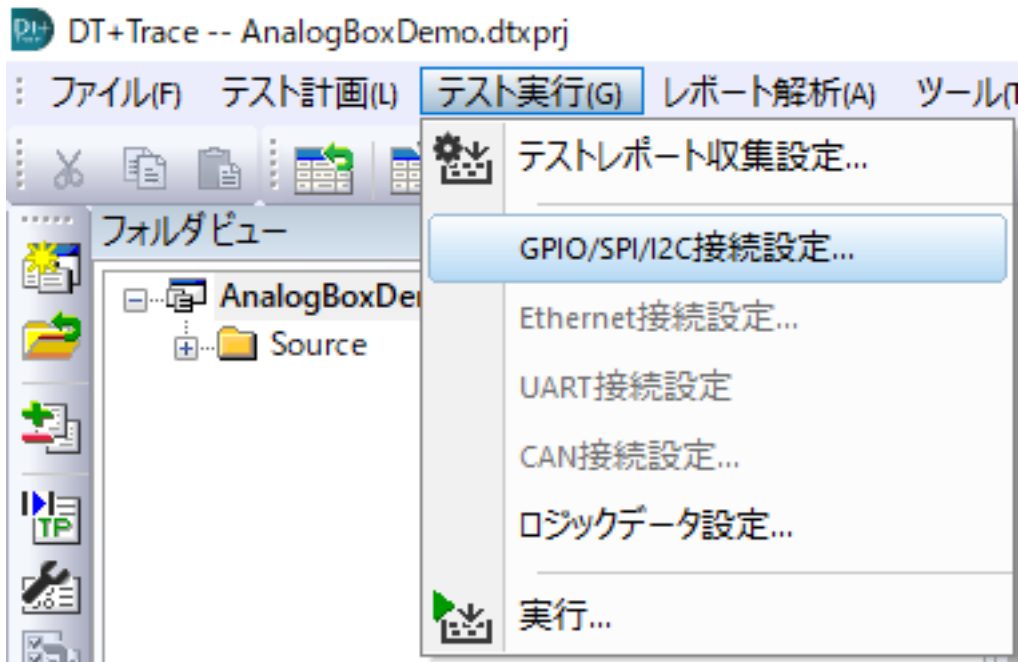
DT+Trace -- AnalogBoxDemo.dtxprj

ファイル(F) テスト計画(L) テスト実行(G) レポート解析(A) ツール(T

フォルダビュー

AnalogBoxDem

Source

テストレポート収集設定...

GPIO/SPI/I2C接続設定...

Ethernet接続設定...

UART接続設定

CAN接続設定...

ロジックデータ設定...

実行...

TP